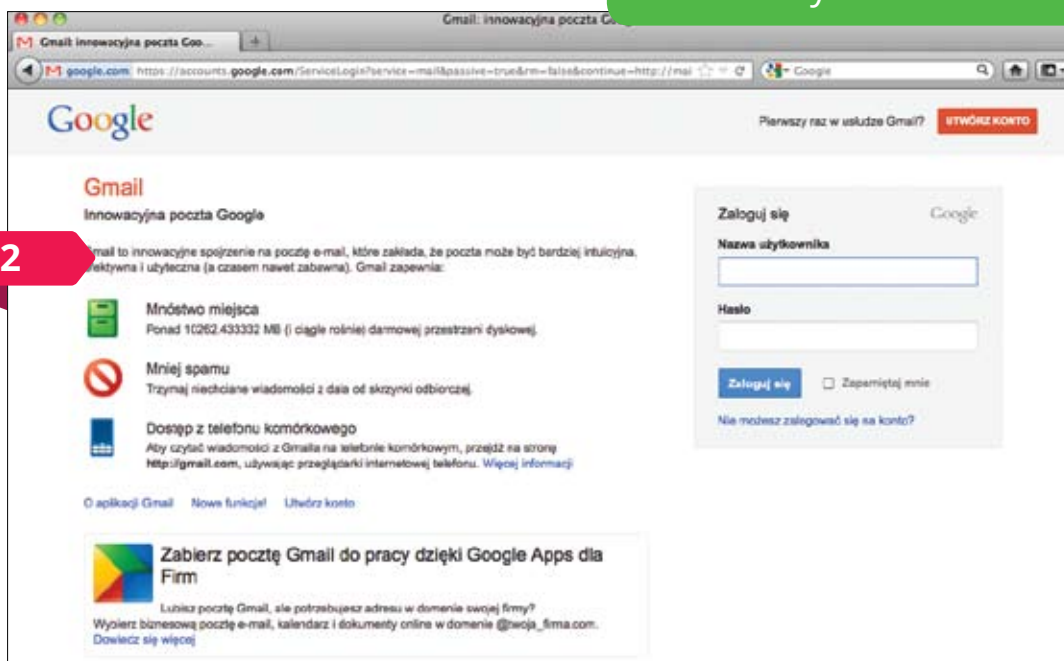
Gmail: innowacyjna poczta G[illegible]

Gmail: innowacyjna poczta Goo...

google.com https://accounts.google.com/ServiceLogin?service=mail&passive=true&rm=false&continue=http://mai

Google

Google

Pierwszy raz w usłudze Gmail? UTWÓRZ KONTO

Gmail

Innowacyjna poczta Google

2

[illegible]mail to innowacyjne spojrzenie na pocztę e-mail, które zakłada, że poczta może być bardziej intuicyjna, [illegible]fektywna i użyteczna (a czasem nawet zabawna). Gmail zapewnia:

Mnóstwo miejsca
Ponad 10262.433332 MB (i ciągle rośnie) darmowej przestrzeni dyskowej.

Mniej spamu
Trzymaj niechciane wiadomości z dala od skrzynki odbiorczej.

Dostęp z telefonu komórkowego
Aby czytać wiadomości z Gmaila na telefonie komórkowym, przejdź na stronę http://gmail.com, używając przeglądarki internetowej telefonu. Więcej informacji

O aplikacji Gmail Nowe funkcje! Utwórz konto

Zabierz pocztę Gmail do pracy dzięki Google Apps dla Firm

Lubisz pocztę Gmail, ale potrzebujesz adresu w domenie swojej firmy?
Wybierz biznesową pocztę e-mail, kalendarz i dokumenty online w domenie @twoja_firma.com.
Dowiedz się więcej

Zaloguj się Google

Nazwa użytkownika

Hasło

Zaloguj się Zapamiętaj mnie

Nie możesz zalogować się na konto?